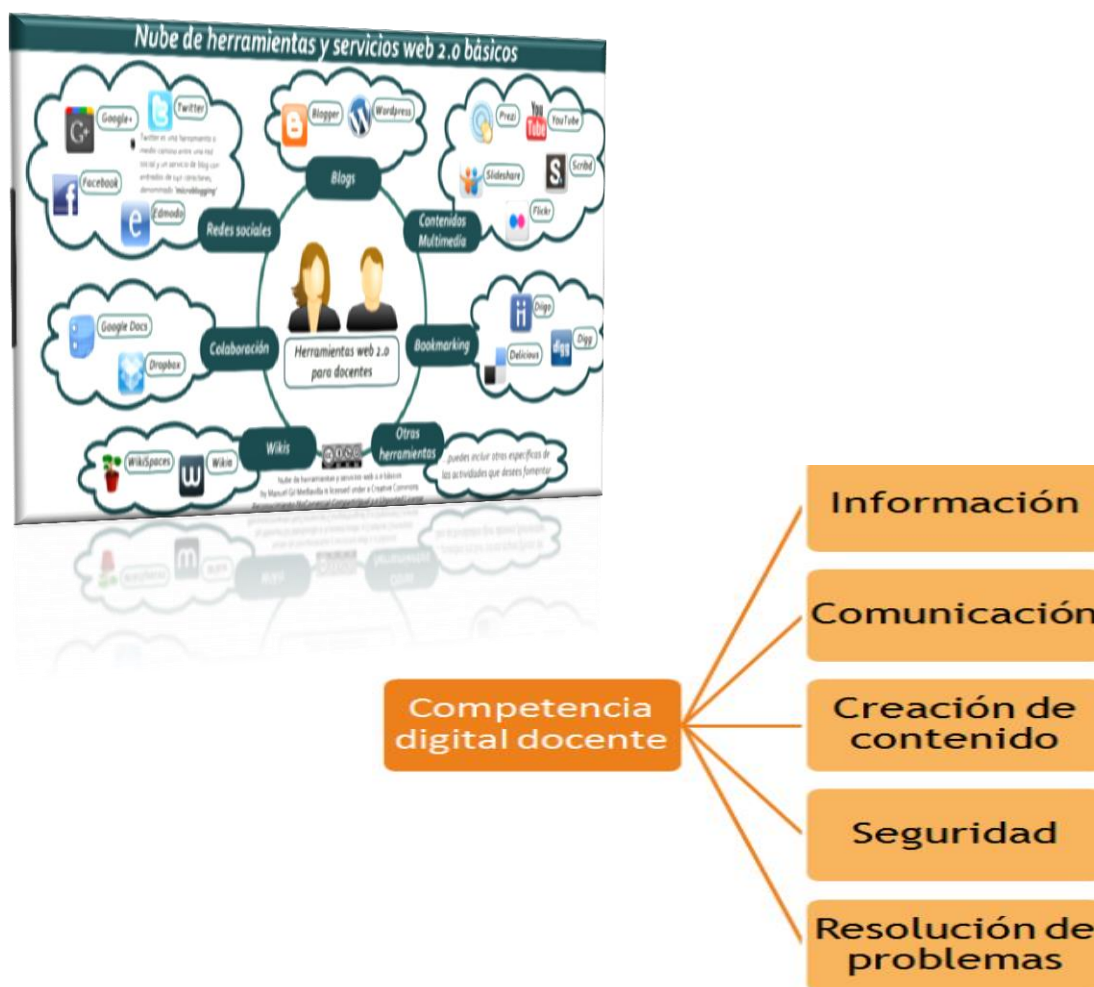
Nube de herramientas y servicios web 2.0 básicos

Google+
Twitter
Twitter es una herramienta a medio camino entre una red social y un servicio de blog con entradas de 140 caracteres, denominado 'microblogging'
Facebook
Edmodo
Redes sociales

Blogger
Wordpress
Blogs

Prezi
YouTube
Slideshare
Scribd
Flickr
Contenidos Multimedia

Diigo
Diigo
Delicious
Bookmarking

Google Docs
Dropbox
Colaboración

Herramientas web 2.0 para docentes

WikiSpaces
Wikia
Wikis

Otras herramientas
puedes incluir otras específicas de las actividades que desees fomentar

Nube de herramientas y servicios web 2.0 básicos by Manuel Gil Mediavilla is licensed under a Creative Commons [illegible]

Competencia digital docente

Información

Comunicación

Creación de contenido

Seguridad

Resolución de problemas